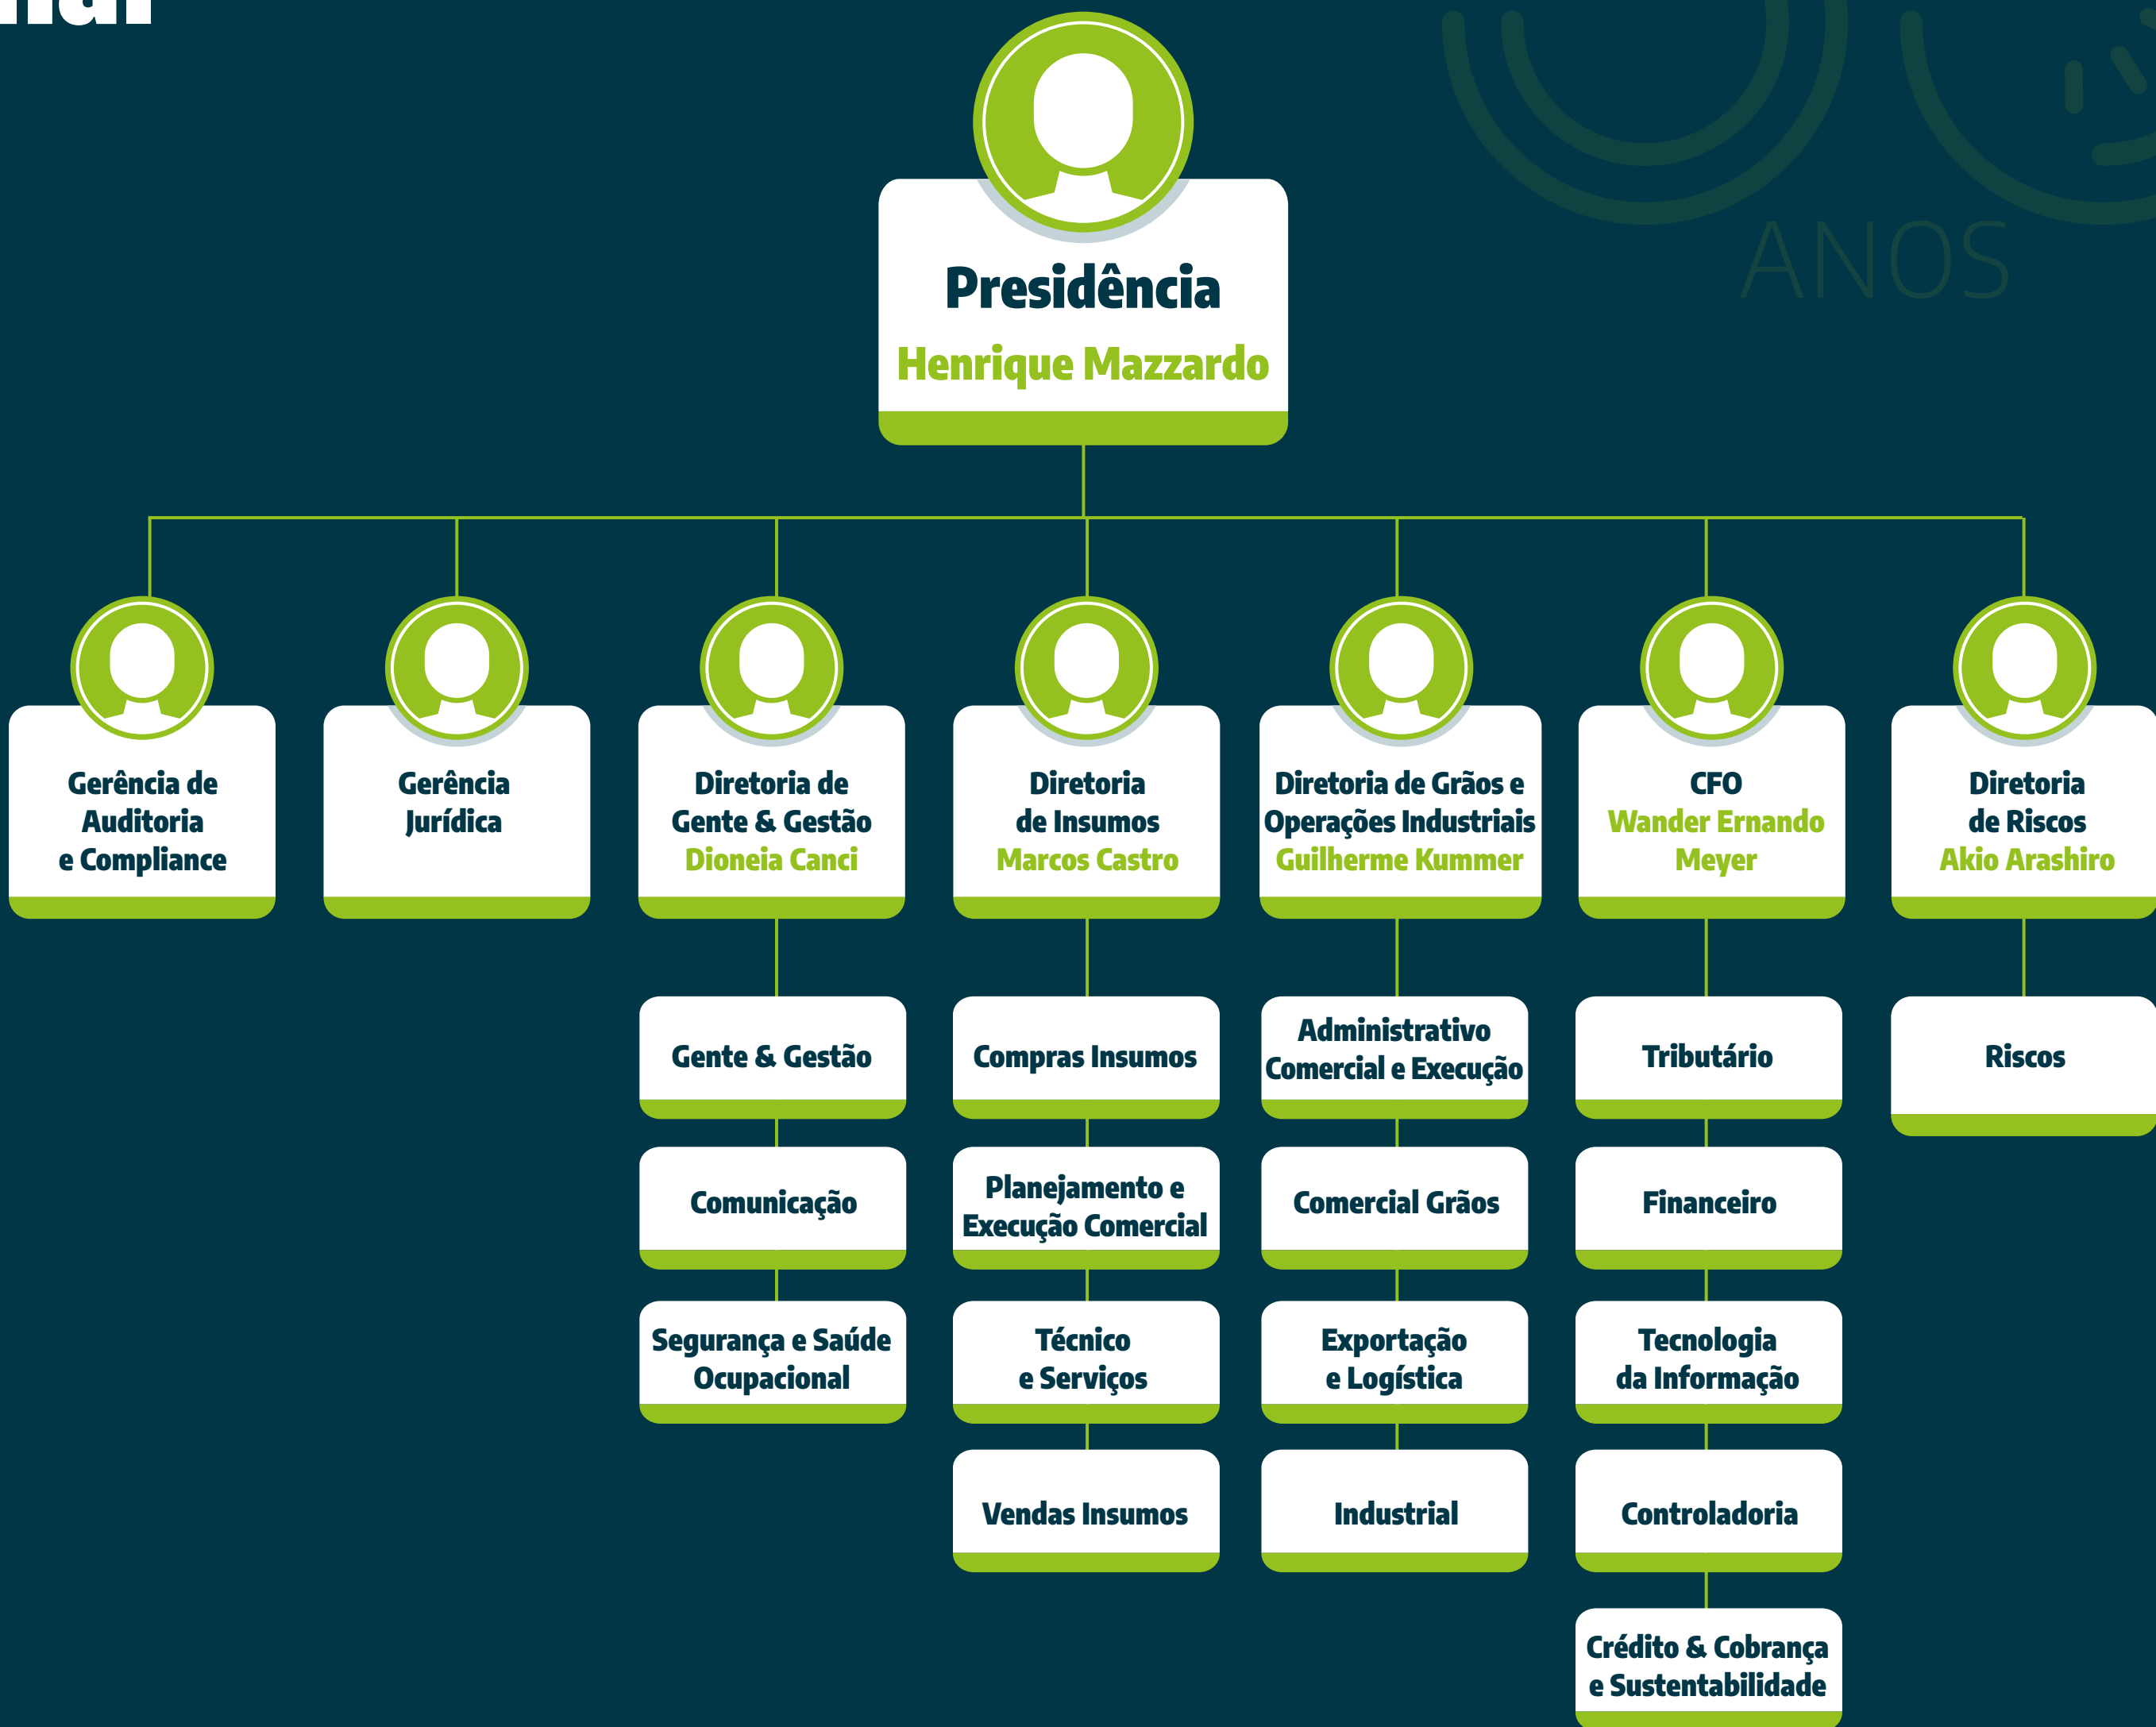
ANOS

Presidência
Henrique Mazzardo

Gerência de Auditoria e Compliance

Gerência Jurídica

Diretoria de Gente & Gestão
Dioneia Canci

Diretoria de Insumos
Marcos Castro

Diretoria de Grãos e Operações Industriais
Guilherme Kummer

CFO
Wander Ernando Meyer

Diretoria de Riscos
Akio Arashiro

Gente & Gestão

Comunicação

Segurança e Saúde Ocupacional

Compras Insumos

Planejamento e Execução Comercial

Técnico e Serviços

Vendas Insumos

Administrativo Comercial e Execução

Comercial Grãos

Exportação e Logística

Industrial

Tributário

Financeiro

Tecnologia da Informação

Controladoria

Crédito & Cobrança e Sustentabilidade

Riscos